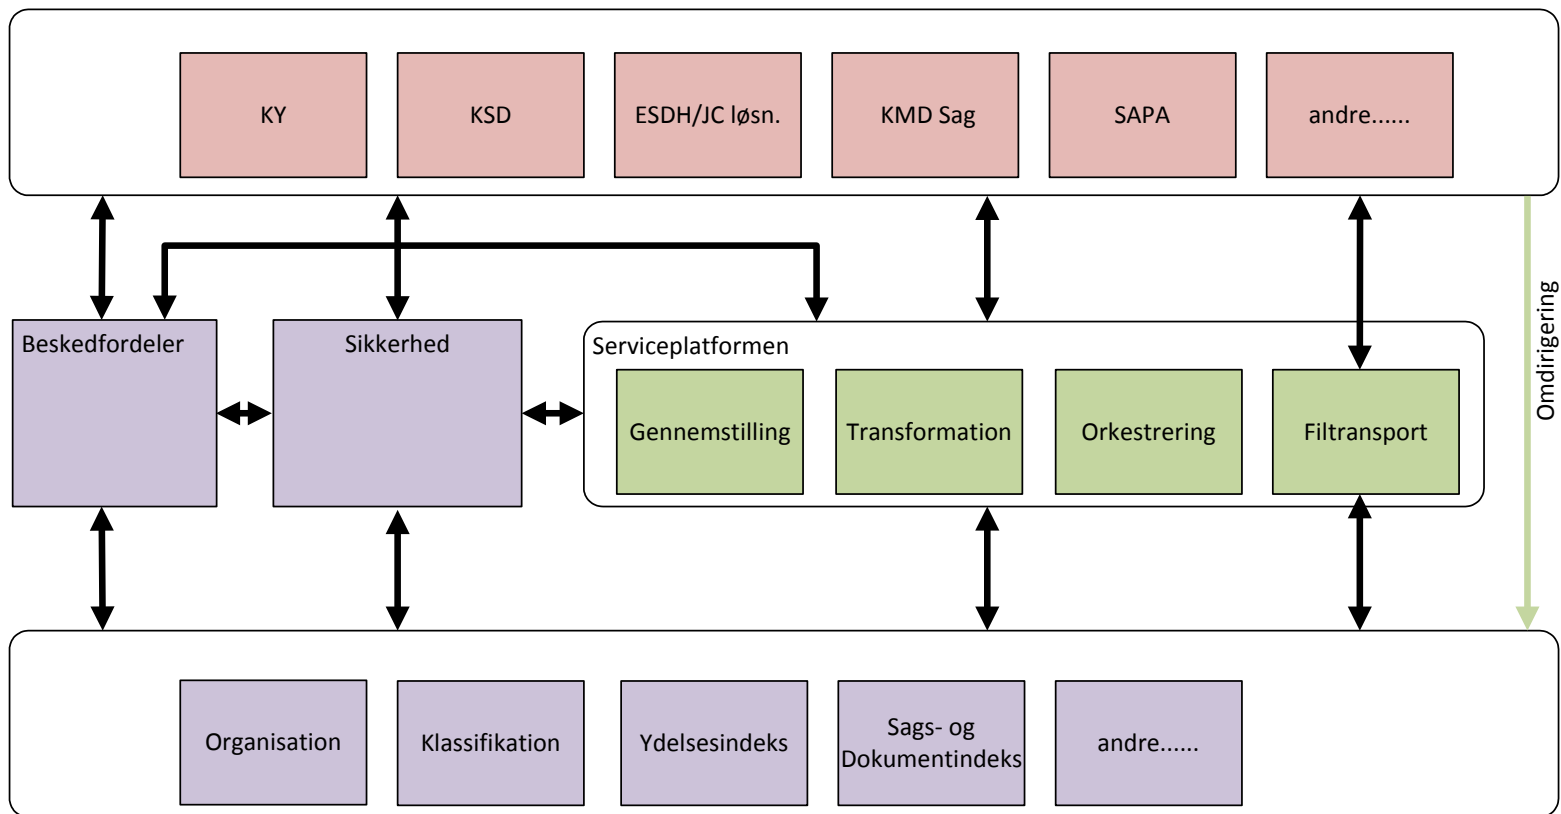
KY
KSD
ESDH/JC løsn.
KMD Sag
SAPA
andre......

Omdirigering

Beskedfordeler
Sikkerhed
Serviceplatformen
Gennemstilling
Transformation
Orkestrering
Filtransport

Organisation
Klassifikation
Ydelsesindeks
Sags- og Dokumentindeks
andre......